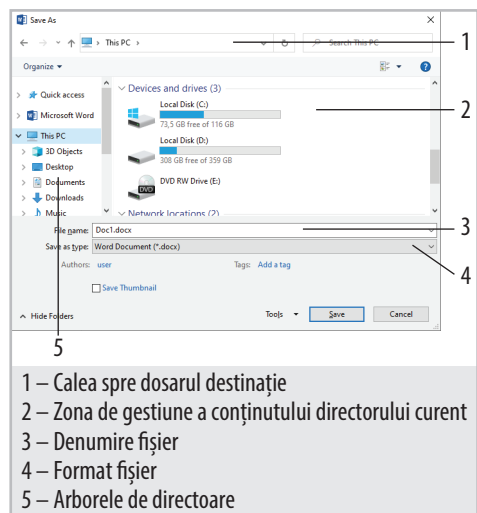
Save As

This PC ›

Search This PC

Organize ▾

Quick access
Microsoft Word
This PC
3D Objects
Desktop
Documents
Downloads
Music

Devices and drives (3)

Local Disk (C:)
73,5 GB free of 116 GB

Local Disk (D:)
308 GB free of 359 GB

DVD RW Drive (E:)

Network locations (2)

File name: Doc1.docx
Save as type: Word Document (*.docx)
Authors: user
Tags: Add a tag
Save Thumbnail

Hide Folders
Tools ▾
Save
Cancel

1
2
3
4
5

1 – Calea spre dosarul destinație
2 – Zona de gestiune a conținutului directorului curent
3 – Denumire fișier
4 – Format fișier
5 – Arborele de directoare